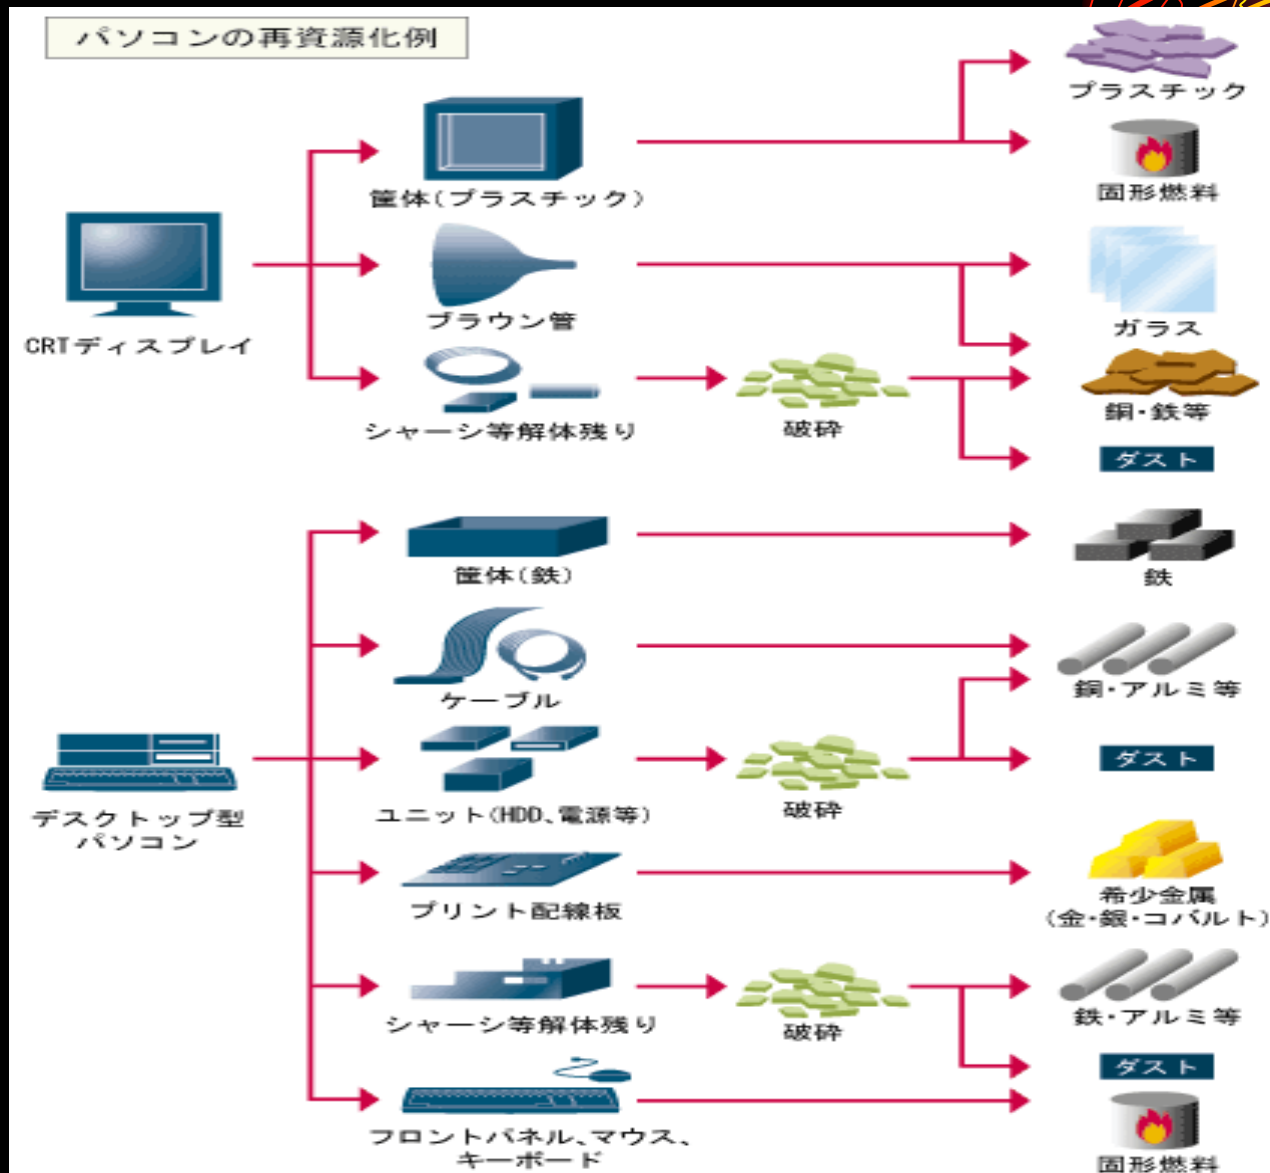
パソコンの再資源化例

CRTディスプレイ

筐体（プラスチック）

ブラウン管

シャーシ等解体残り

破砕

プラスチック

固形燃料

ガラス

銅・鉄等

ダスト

デスクトップ型パソコン

筐体（鉄）

ケーブル

ユニット（HDD、電源等）

破砕

プリント配線板

シャーシ等解体残り

破砕

フロントパネル、マウス、キーボード

鉄

銅・アルミ等

ダスト

希少金属（金・銀・コバルト）

鉄・アルミ等

ダスト

固形燃料